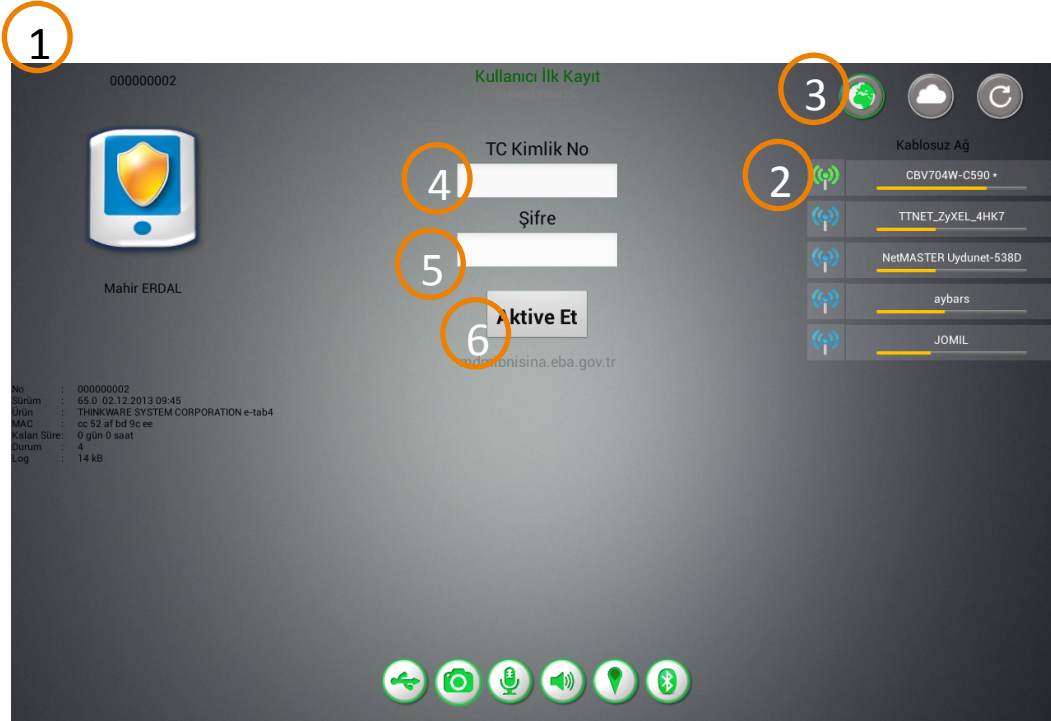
1

000000002

Kullanıcı İlk Kayıt

3

Kablosuz Ağ

2

CBV704W-C590 *

TTNET_ZyXEL_4HK7

NetMASTER Uydunet-538D

aybars

JOMIL

TC Kimlik No

4

Şifre

5

Aktive Et

6

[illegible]nisina.eba.gov.tr

Mahir ERDAL

No : 000000002
Sürüm : 65.0 02.12.2013 09:45
Ürün : THINKWARE SYSTEM CORPORATION e-tab4
MAC : cc 52 af bd 9c ee
Kalan Süre : 0 gün 0 saat
Durum : 4
Log : 14 kB